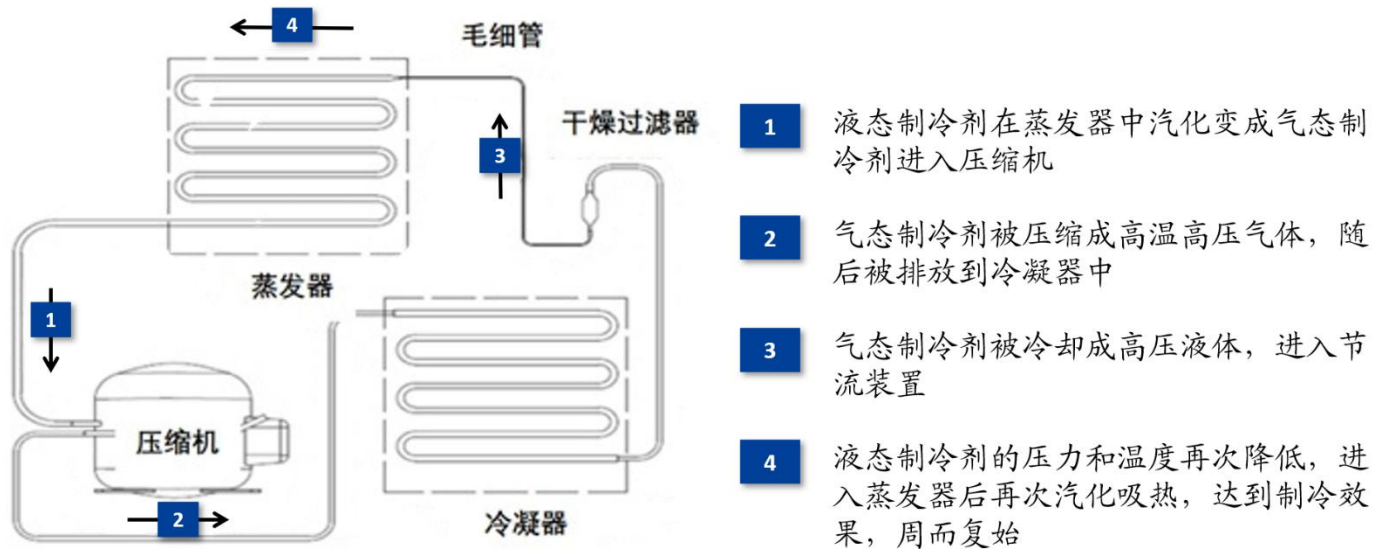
4

毛细管

干燥过滤器

3

蒸发器

1

压缩机

2

冷凝器

1 液态制冷剂在蒸发器中汽化变成气态制冷剂进入压缩机

2 气态制冷剂被压缩成高温高压气体，随后被排放到冷凝器中

3 气态制冷剂被冷却成高压液体，进入节流装置

4 液态制冷剂的压力和温度再次降低，进入蒸发器后再次汽化吸热，达到制冷效果，周而复始